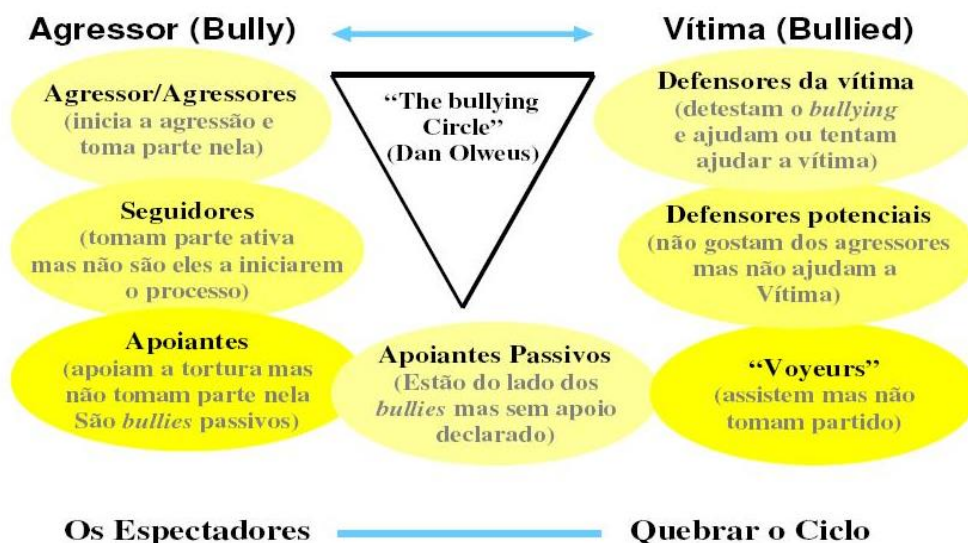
Agressor (Bully)

Vítima (Bullied)

Agressor/Agressores
(inicia a agressão e toma parte nela)

"The bullying Circle"
(Dan Olweus)

Defensores da vítima
(detestam o *bullying* e ajudam ou tentam ajudar a vítima)

Seguidores
(tomam parte ativa mas não são eles a iniciarem o processo)

Defensores potenciais
(não gostam dos agressores mas não ajudam a Vítima)

Apoiantes
(apoiam a tortura mas não tomam parte nela São *bullies* passivos)

Apoiantes Passivos
(Estão do lado dos *bullies* mas sem apoio declarado)

"Voyeurs"
(assistem mas não tomam partido)

Os Espectadores

Quebrar o Ciclo